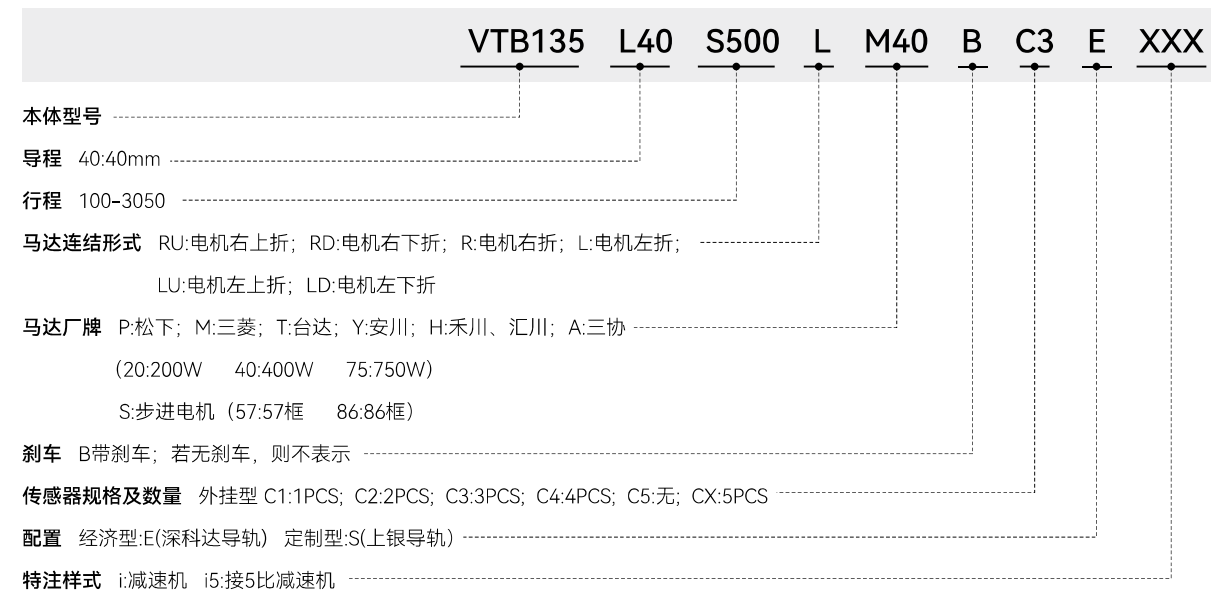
VTB135 L40 S500 L M40 B C3 E XXX

本体型号

导程 40:40mm

行程 100-3050

马达连结形式 RU:电机右上折；RD:电机右下折；R:电机右折；L:电机左折；

LU:电机左上折；LD:电机左下折

马达厂牌 P:松下；M:三菱；T:台达；Y:安川；H:禾川、汇川；A:三协

（20:200W 40:400W 75:750W）

S:步进电机（57:57框 86:86框）

刹车 B带刹车；若无刹车，则不表示

传感器规格及数量 外挂型 C1:1PCS; C2:2PCS; C3:3PCS; C4:4PCS; C5:无; CX:5PCS

配置 经济型:E(深科达导轨) 定制型:S(上银导轨)

特注样式 i:减速机 i5:接5比减速机